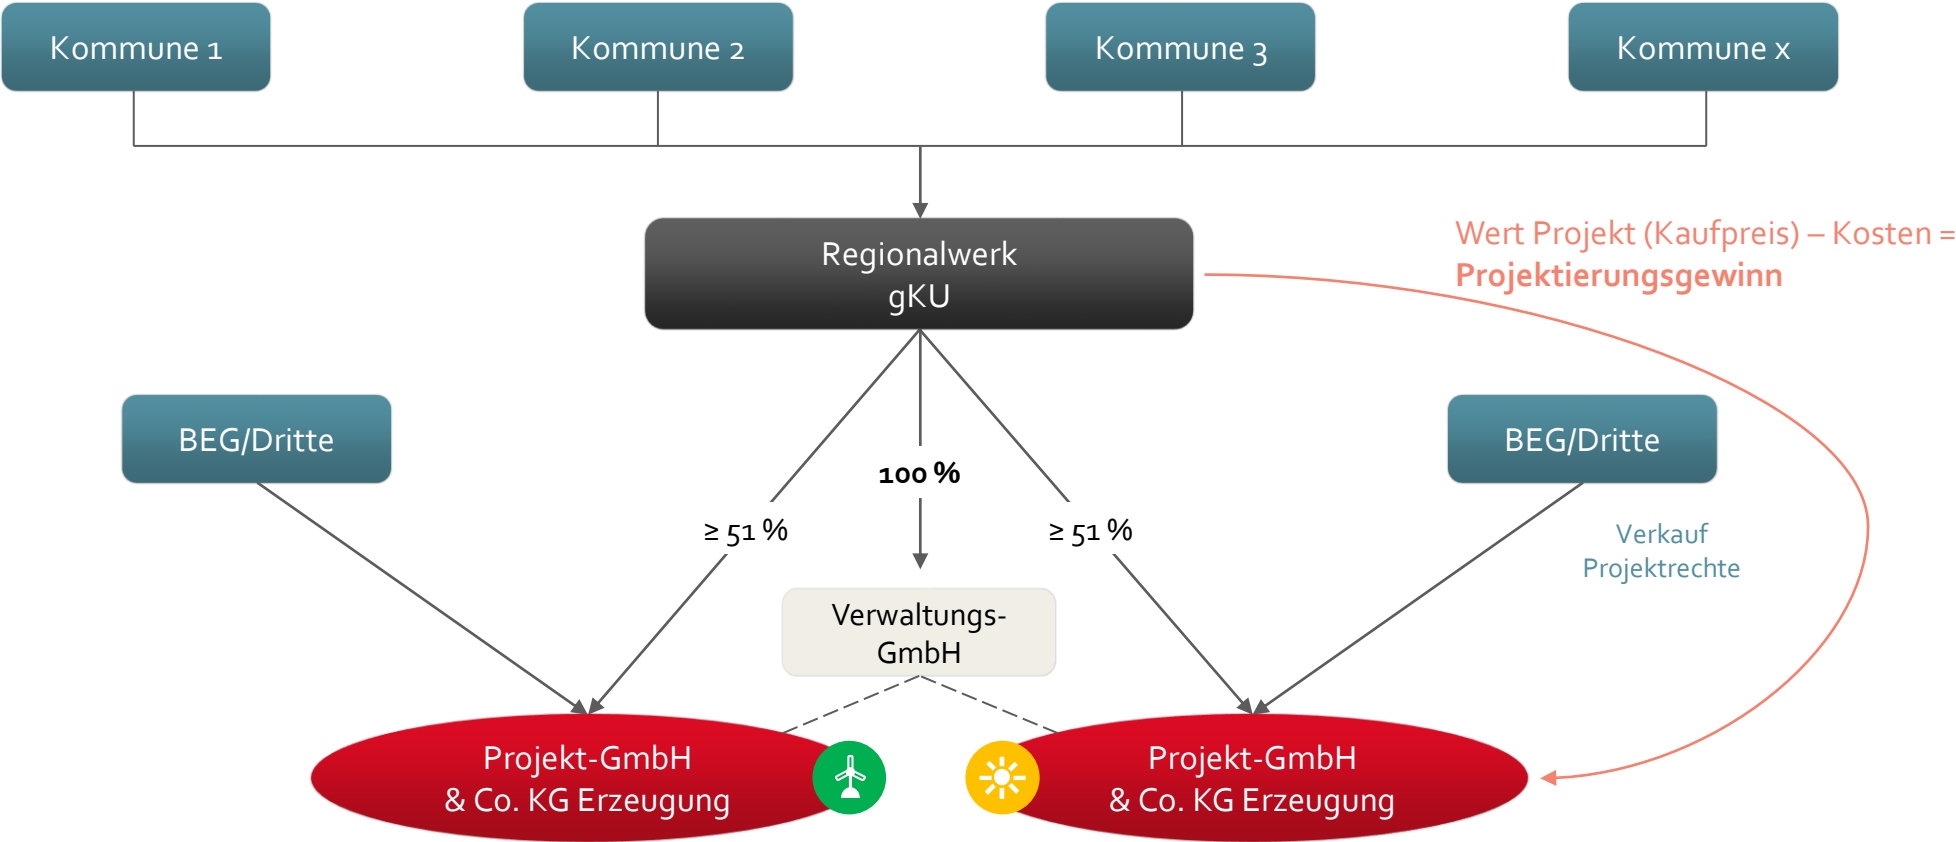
Kommune 1

Kommune 2

Kommune 3

Kommune x

Regionalwerk gKU

Wert Projekt (Kaufpreis) – Kosten = **Projektierungsgewinn**

BEG/Dritte

BEG/Dritte

100 %

≥ 51 %

≥ 51 %

Verkauf Projektrechte

Verwaltungs-GmbH

Projekt-GmbH & Co. KG Erzeugung

Projekt-GmbH & Co. KG Erzeugung